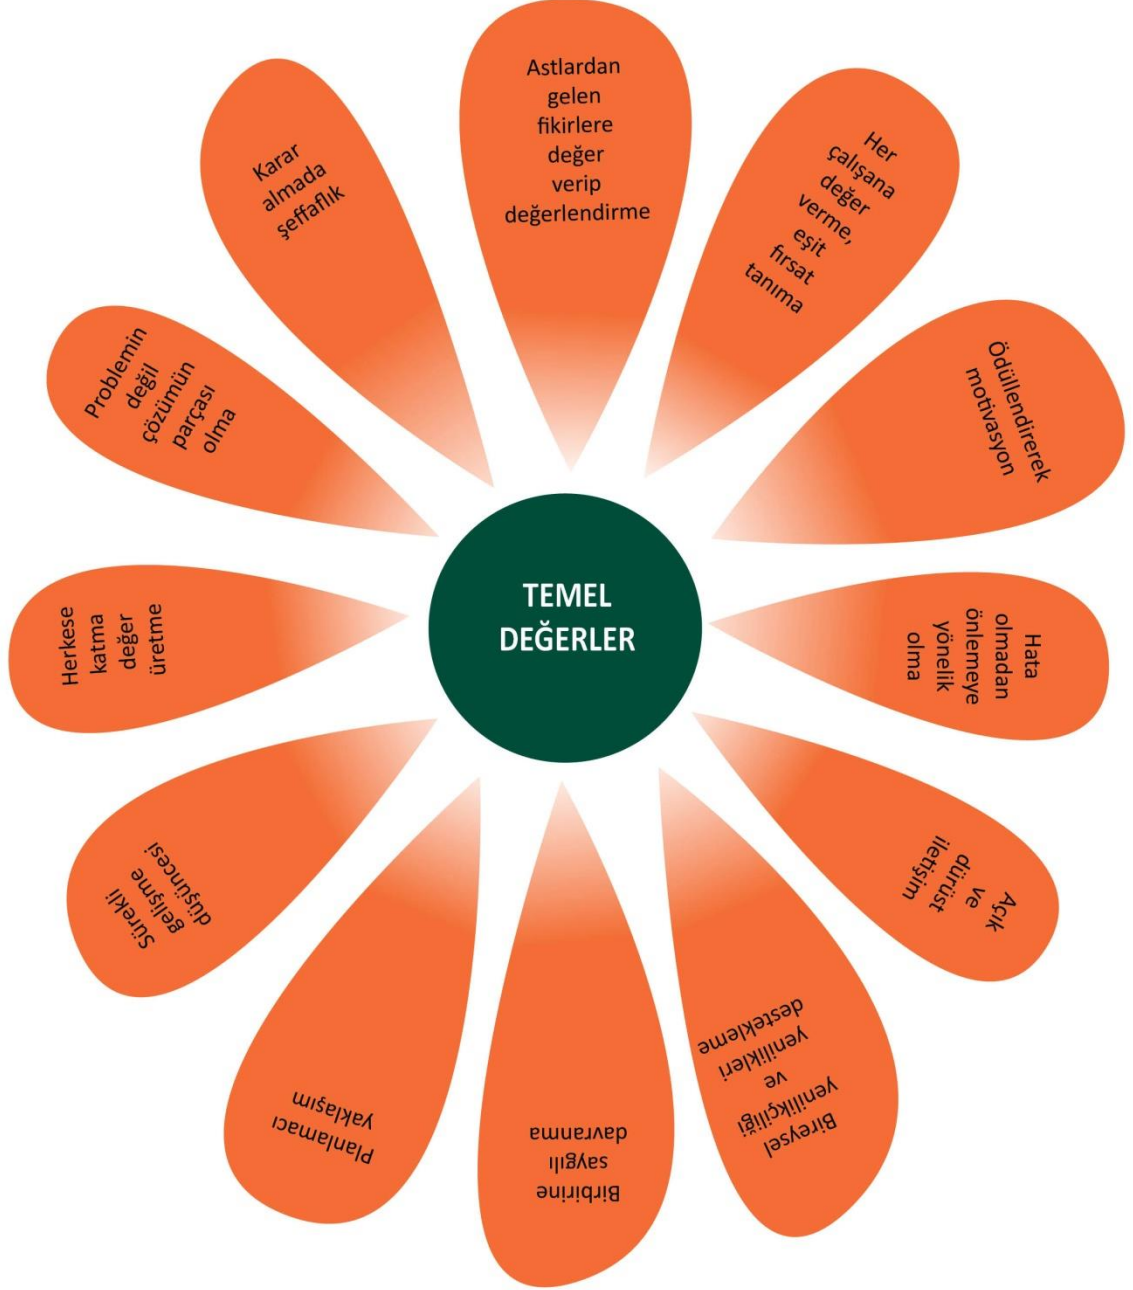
TEMEL DEĞERLER

Astlardan gelen fikirlere değer verip değerlendirme

Her çalışana değer verme, eşit fırsat tanıma

Ödüllendirerek motivasyon

Hata olmadan önlemeye yönelik olma

Açık ve dürüst iletişim

Bireysel yenilikçiliği ve yenilikleri destekleme

Birbirine saygılı davranma

Planlamacı yaklaşım

Sürekli gelişme düşüncesi

Herkese katma değer üretme

Problemin değil çözümün parçası olma

Karar almada şeffaflık